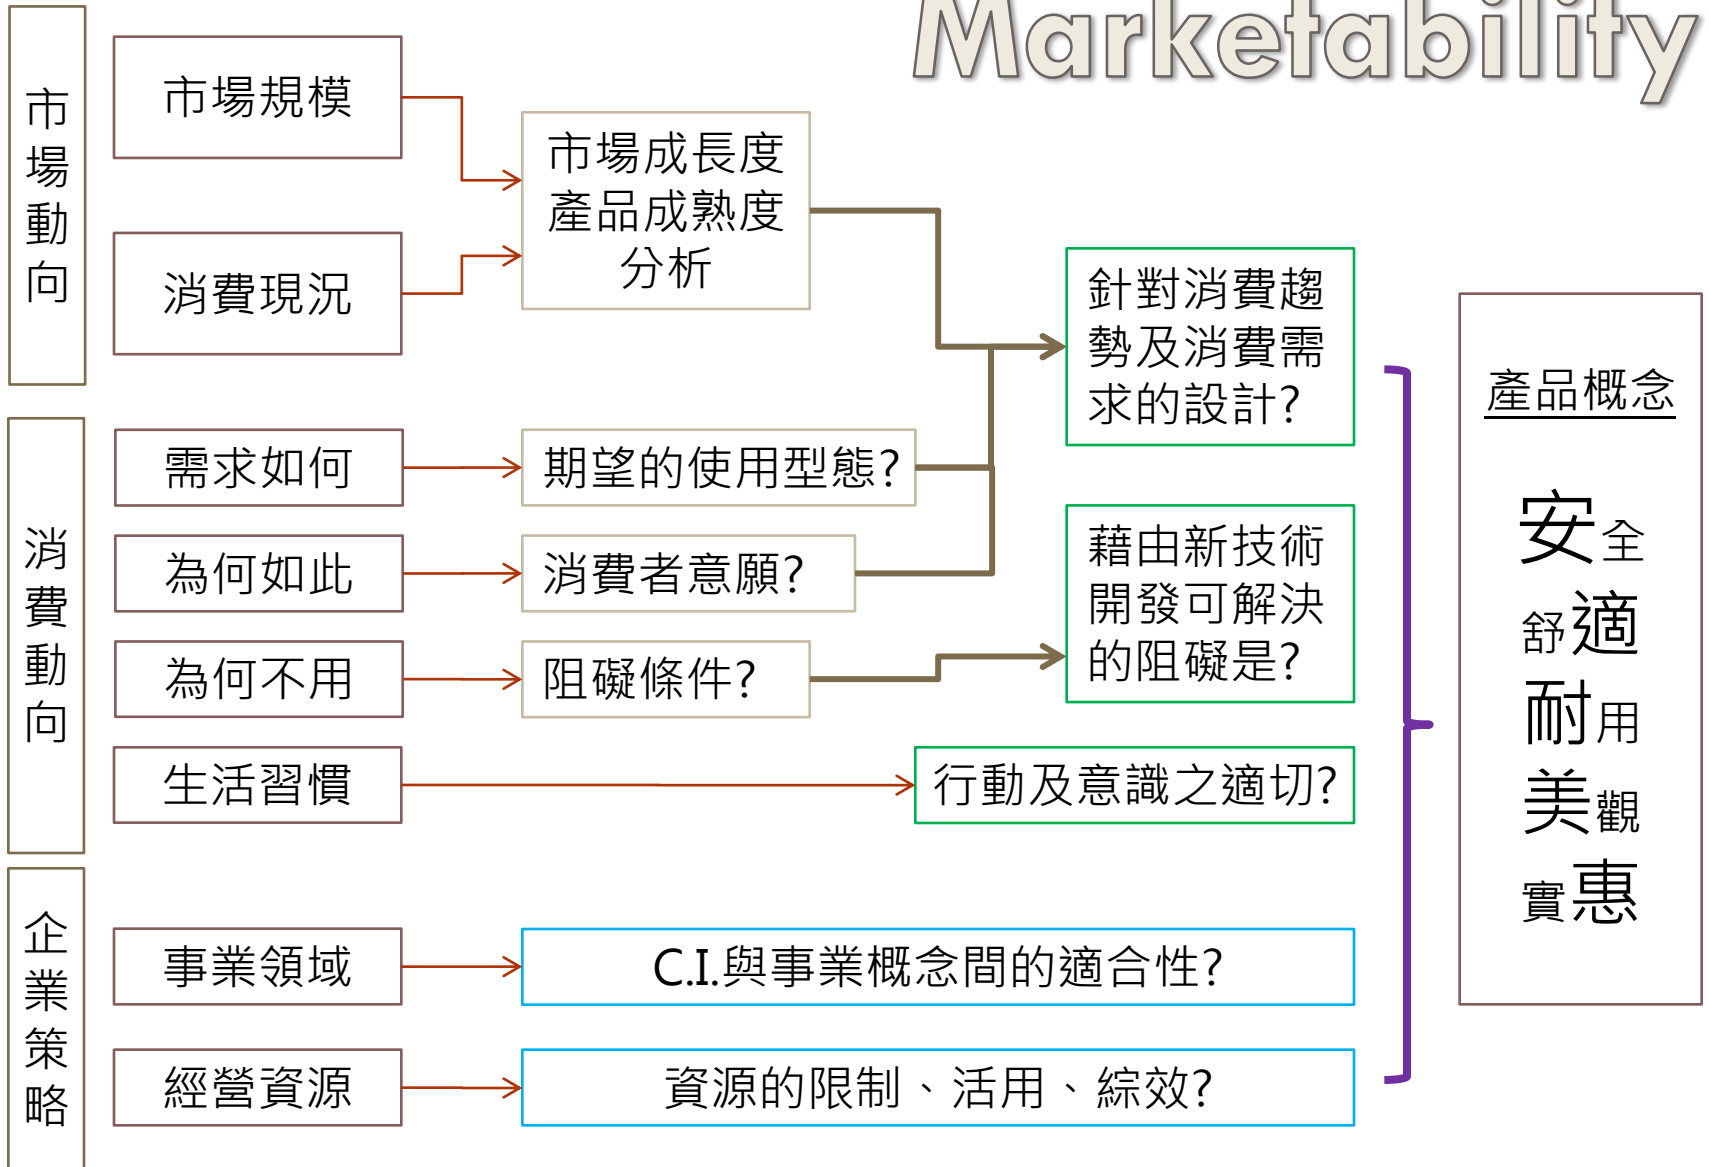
Marketability

市場動向

市場規模

消費現況

市場成長度產品成熟度分析

針對消費趨勢及消費需求的設計?

消費動向

需求如何

期望的使用型態?

為何如此

消費者意願?

藉由新技術開發可解決的阻礙是?

為何不用

阻礙條件?

生活習慣

行動及意識之適切?

企業策略

事業領域

C.I.與事業概念間的適合性?

經營資源

資源的限制、活用、綜效?

產品概念

安全
舒適
耐用
美觀
實惠